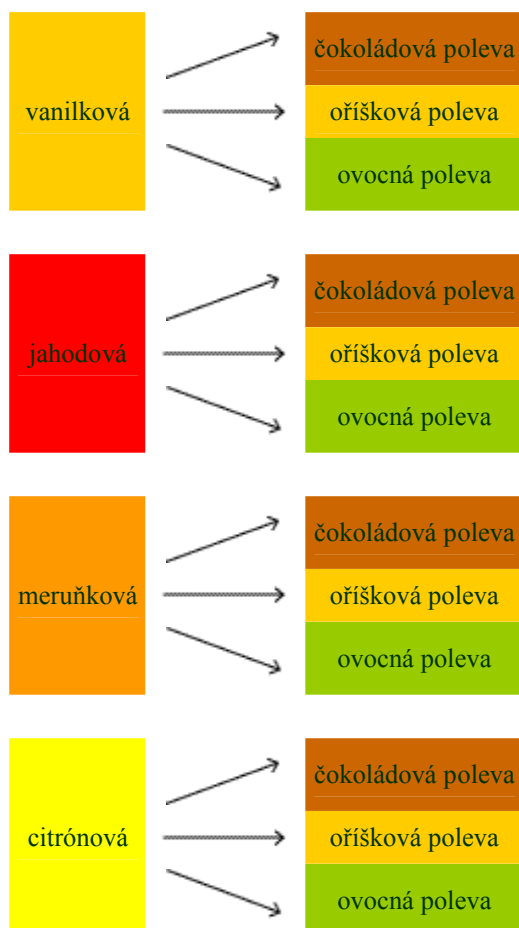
vanilková

čokoládová poleva
oříšková poleva
ovocná poleva

jahodová

čokoládová poleva
oříšková poleva
ovocná poleva

meruňková

čokoládová poleva
oříšková poleva
ovocná poleva

citrónová

čokoládová poleva
oříšková poleva
ovocná poleva